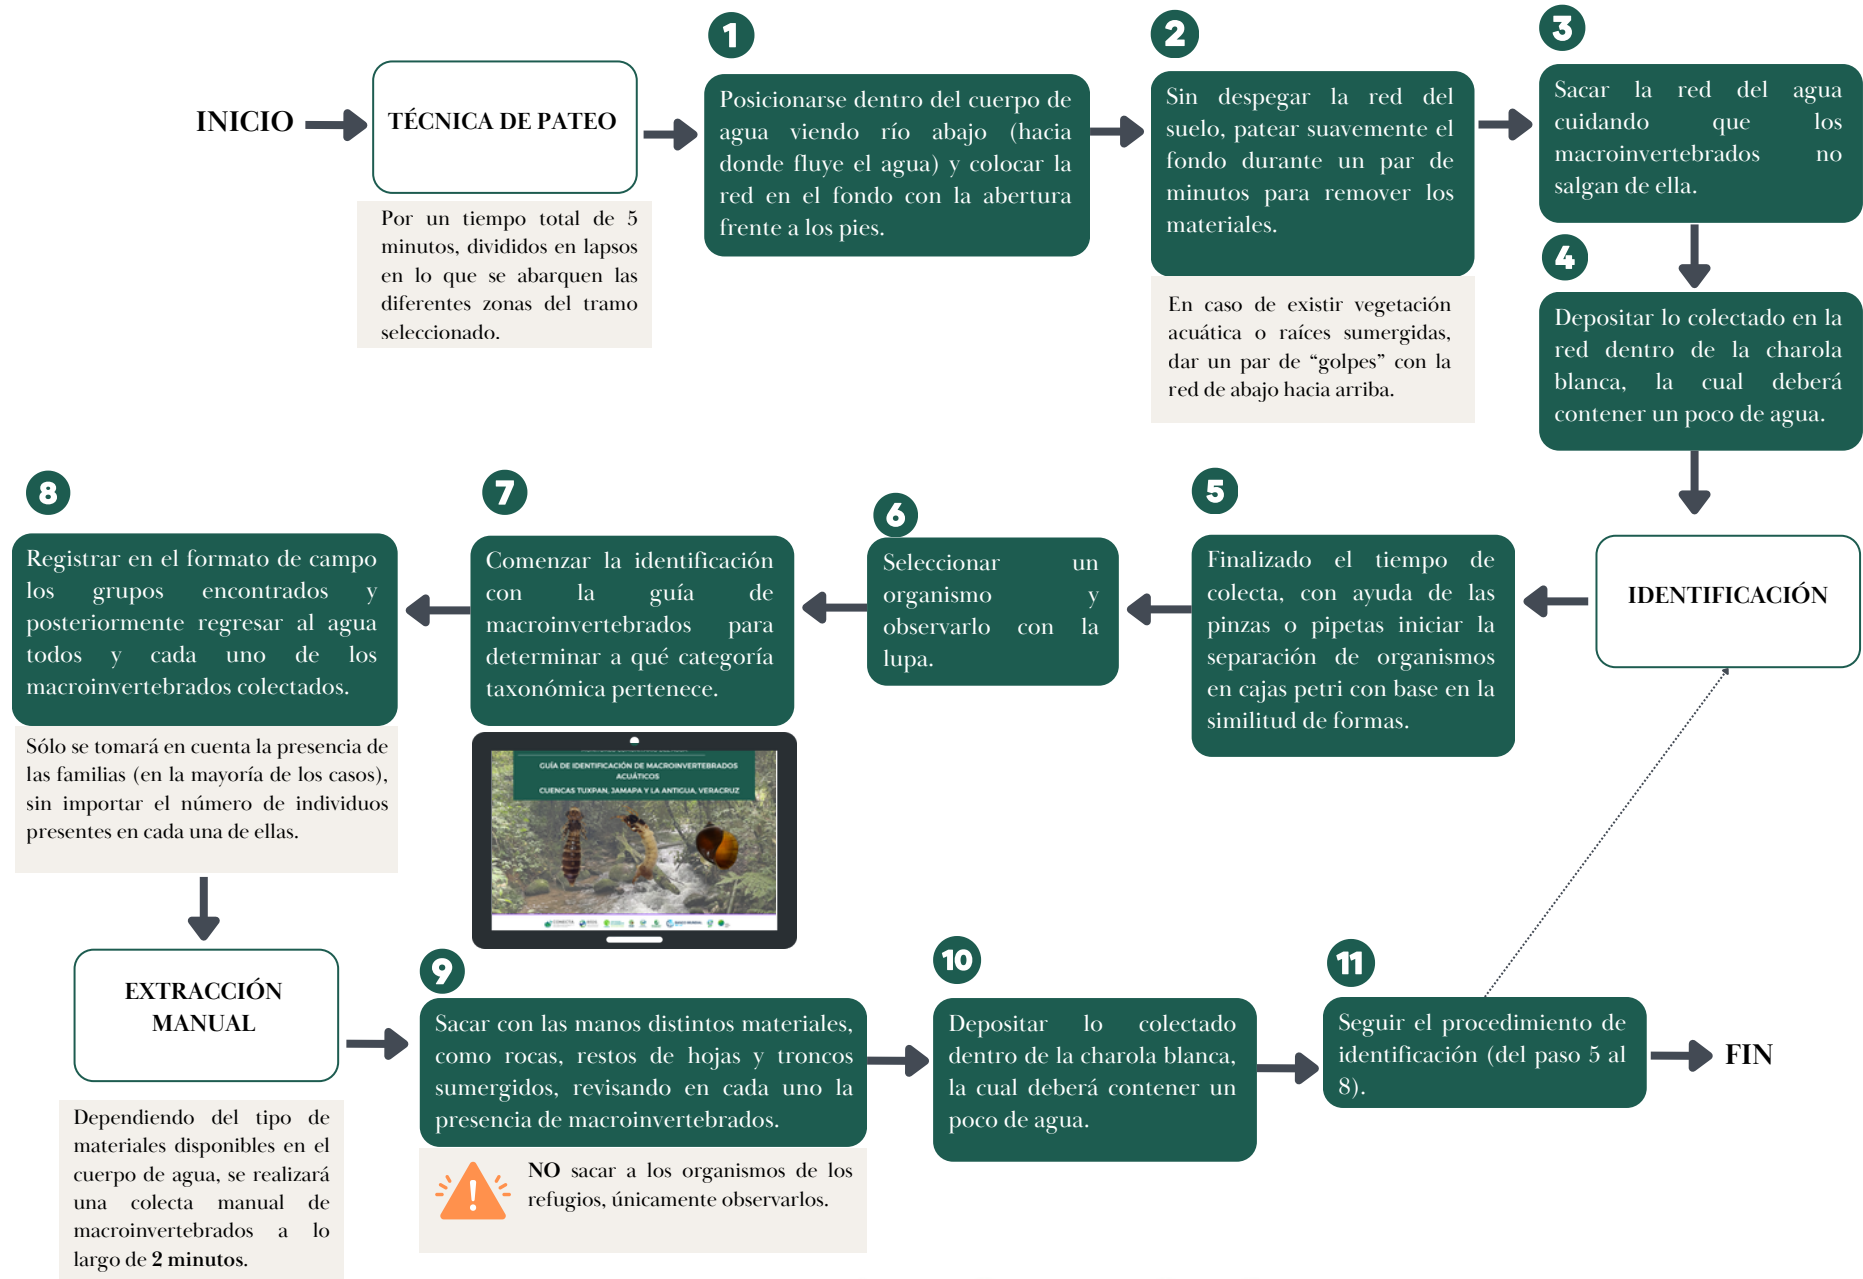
INICIO

TÉCNICA DE PATEO

Por un tiempo total de 5 minutos, divididos en lapsos en lo que se abarquen las diferentes zonas del tramo seleccionado.

1

Posicionarse dentro del cuerpo de agua viendo río abajo (hacia donde fluye el agua) y colocar la red en el fondo con la abertura frente a los pies.

2

Sin despegar la red del suelo, patear suavemente el fondo durante un par de minutos para remover los materiales.

En caso de existir vegetación acuática o raíces sumergidas, dar un par de "golpes" con la red de abajo hacia arriba.

3

Sacar la red del agua cuidando que los macroinvertebrados no salgan de ella.

4

Depositar lo colectado en la red dentro de la charola blanca, la cual deberá contener un poco de agua.

IDENTIFICACIÓN

5

Finalizado el tiempo de colecta, con ayuda de las pinzas o pipetas iniciar la separación de organismos en cajas petri con base en la similitud de formas.

6

Seleccionar un organismo y observarlo con la lupa.

7

Comenzar la identificación con la guía de macroinvertebrados para determinar a qué categoría taxonómica pertenece.

GUÍA DE IDENTIFICACIÓN DE MACROINVERTEBRADOS ACUÁTICOS
CUENCAS TUXPAN, JAMAPA Y LA ANTIGUA, VERACRUZ

8

Registrar en el formato de campo los grupos encontrados y posteriormente regresar al agua todos y cada uno de los macroinvertebrados colectados.

Sólo se tomará en cuenta la presencia de las familias (en la mayoría de los casos), sin importar el número de individuos presentes en cada una de ellas.

EXTRACCIÓN MANUAL

Dependiendo del tipo de materiales disponibles en el cuerpo de agua, se realizará una colecta manual de macroinvertebrados a lo largo de 2 minutos.

9

Sacar con las manos distintos materiales, como rocas, restos de hojas y troncos sumergidos, revisando en cada uno la presencia de macroinvertebrados.

NO sacar a los organismos de los refugios, únicamente observarlos.

10

Depositar lo colectado dentro de la charola blanca, la cual deberá contener un poco de agua.

11

Seguir el procedimiento de identificación (del paso 5 al 8).

FIN